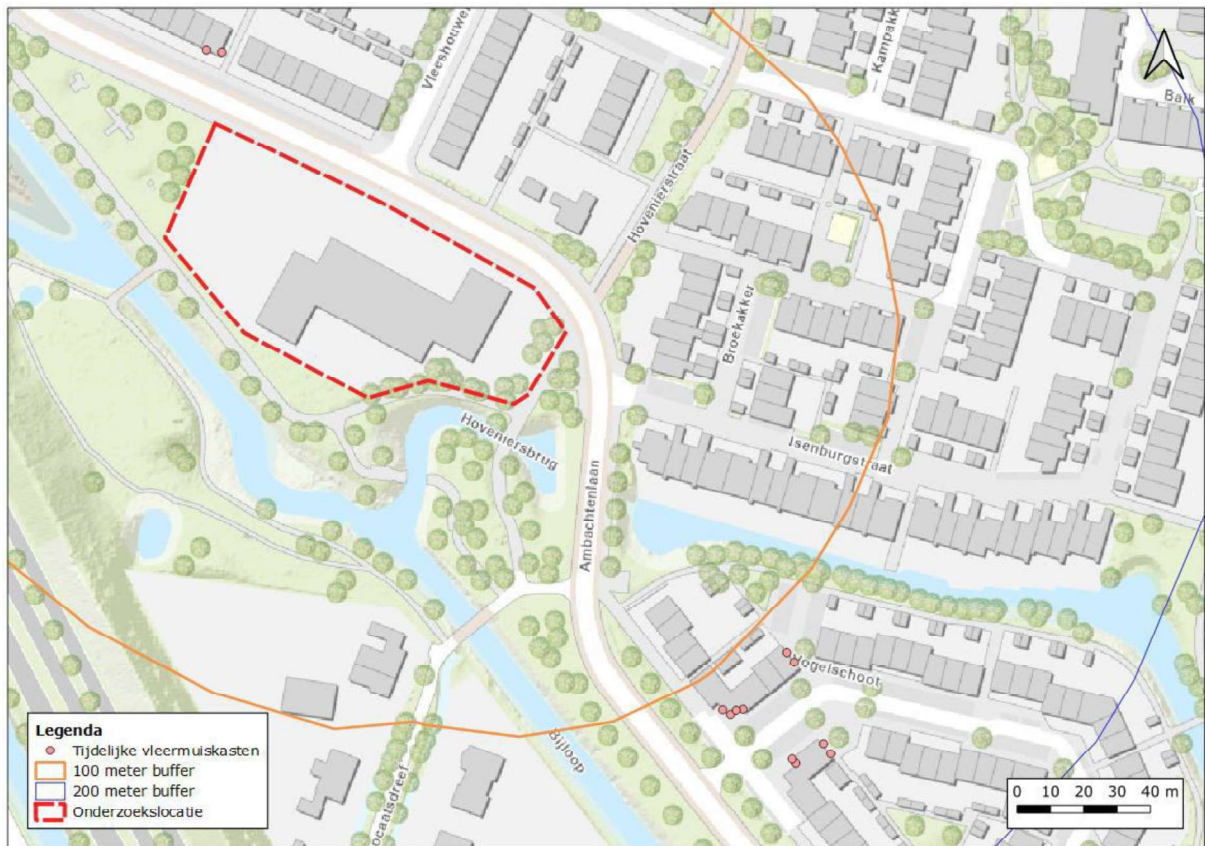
Vleeshouwer

Kampakk

Bark

Hoveniersstraat

Broekakker

Isenburgstraat

Hoveniersbrug

Ambachtenlaan

Vogelschoot

Bijloop

ocaalsdreef

Legenda
Tijdelijke vleermuiskasten
100 meter buffer
200 meter buffer
Onderzoekslocatie

0 10 20 30 40 m